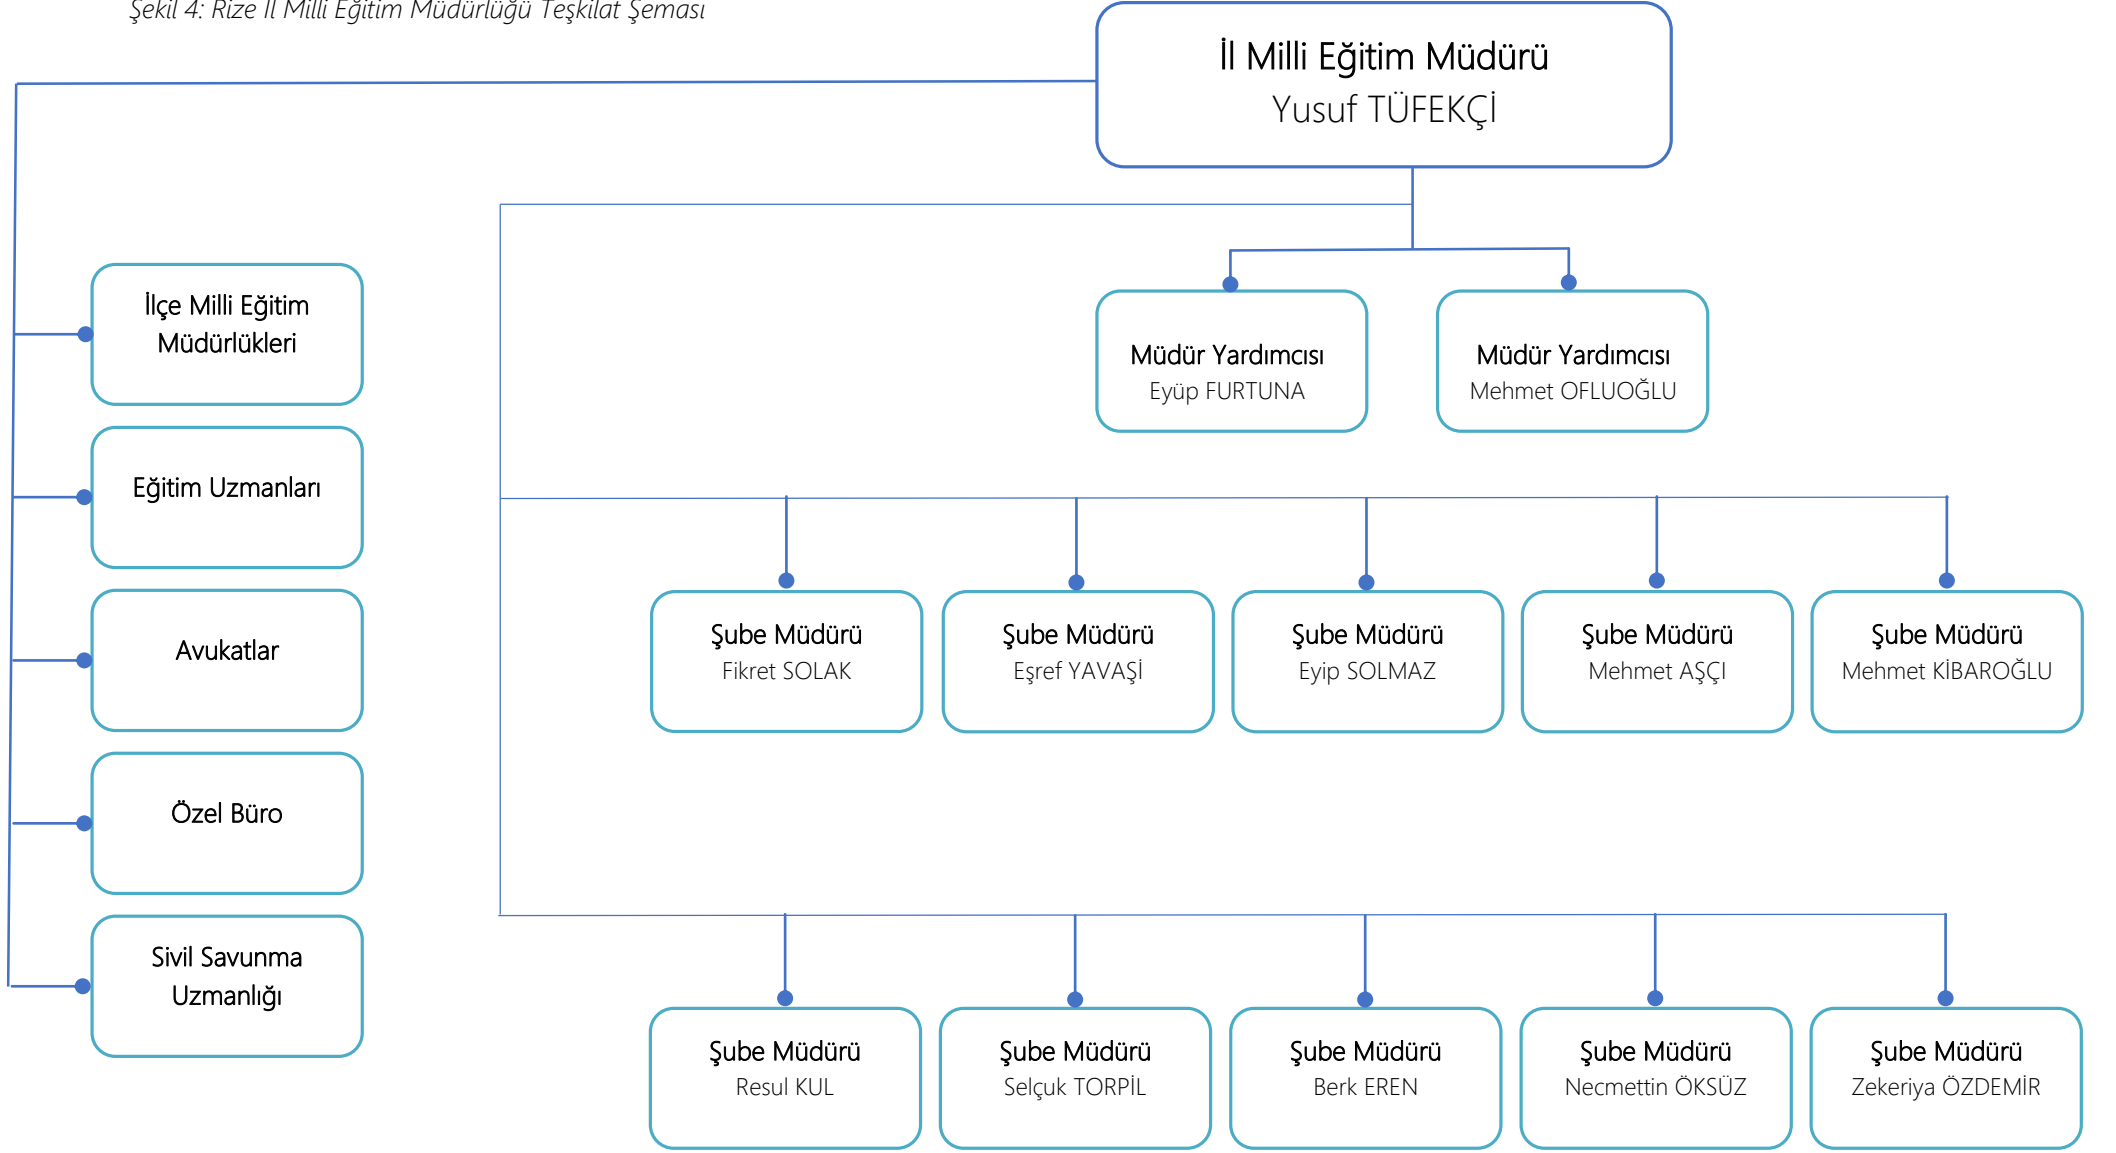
Şekil 4: Rize İl Milli Eğitim Müdürlüğü Teşkilat Şeması

İl Milli Eğitim Müdürü
Yusuf TÜFEKÇİ

Müdür Yardımcısı
Eyüp FURTUNA

Müdür Yardımcısı
Mehmet OFLUOĞLU

İlçe Milli Eğitim Müdürlükleri

Eğitim Uzmanları

Avukatlar

Özel Büro

Sivil Savunma Uzmanlığı

Şube Müdürü
Fikret SOLAK

Şube Müdürü
Eşref YAVAŞİ

Şube Müdürü
Eyip SOLMAZ

Şube Müdürü
Mehmet AŞÇI

Şube Müdürü
Mehmet KİBAROĞLU

Şube Müdürü
Resul KUL

Şube Müdürü
Selçuk TORPİL

Şube Müdürü
Berk EREN

Şube Müdürü
Necmettin ÖKSÜZ

Şube Müdürü
Zekeriya ÖZDEMİR